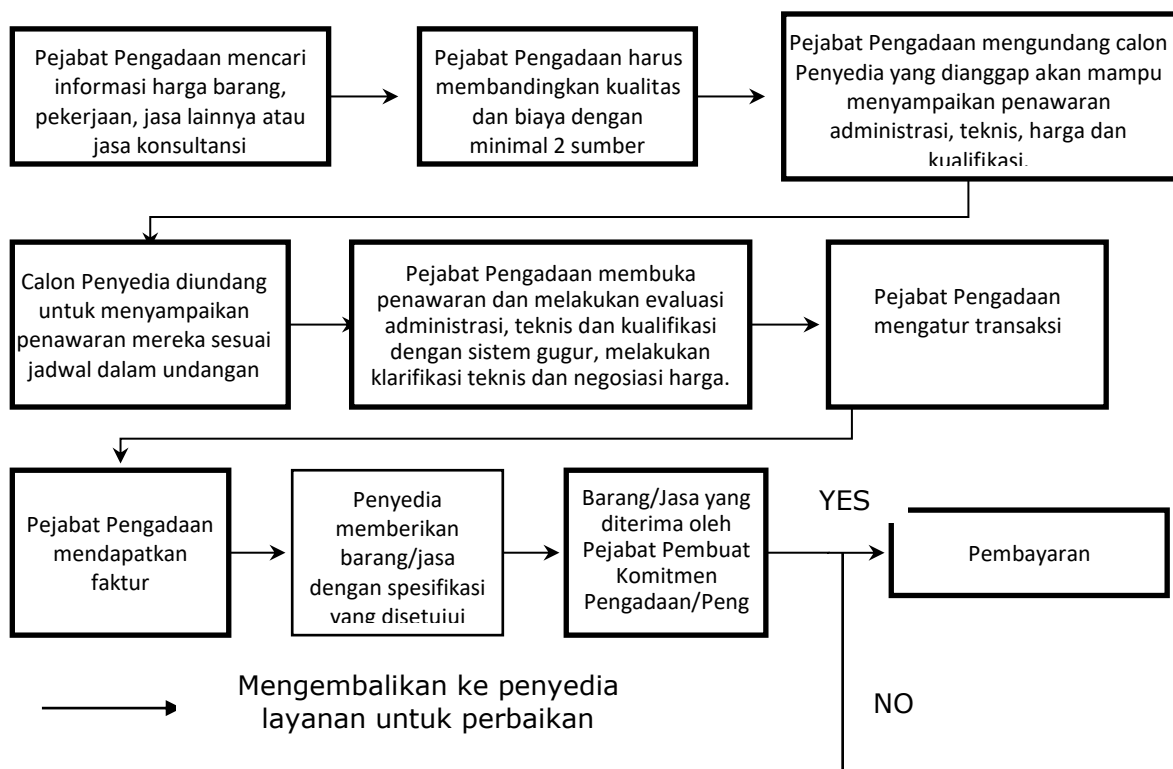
Pejabat Pengadaan mencari informasi harga barang, pekerjaan, jasa lainnya atau jasa konsultansi

Pejabat Pengadaan harus membandingkan kualitas dan biaya dengan minimal 2 sumber

Pejabat Pengadaan mengundang calon Penyedia yang dianggap akan mampu menyampaikan penawaran administrasi, teknis, harga dan kualifikasi.

Calon Penyedia diundang untuk menyampaikan penawaran mereka sesuai jadwal dalam undangan

Pejabat Pengadaan membuka penawaran dan melakukan evaluasi administrasi, teknis dan kualifikasi dengan sistem gugur, melakukan klarifikasi teknis dan negosiasi harga.

Pejabat Pengadaan mengatur transaksi

Pejabat Pengadaan mendapatkan faktur

Penyedia memberikan barang/jasa dengan spesifikasi yang disetujui

Barang/Jasa yang diterima oleh Pejabat Pembuat Komitmen Pengadaan/Peng

YES

Pembayaran

Mengembalikan ke penyedia layanan untuk perbaikan

NO